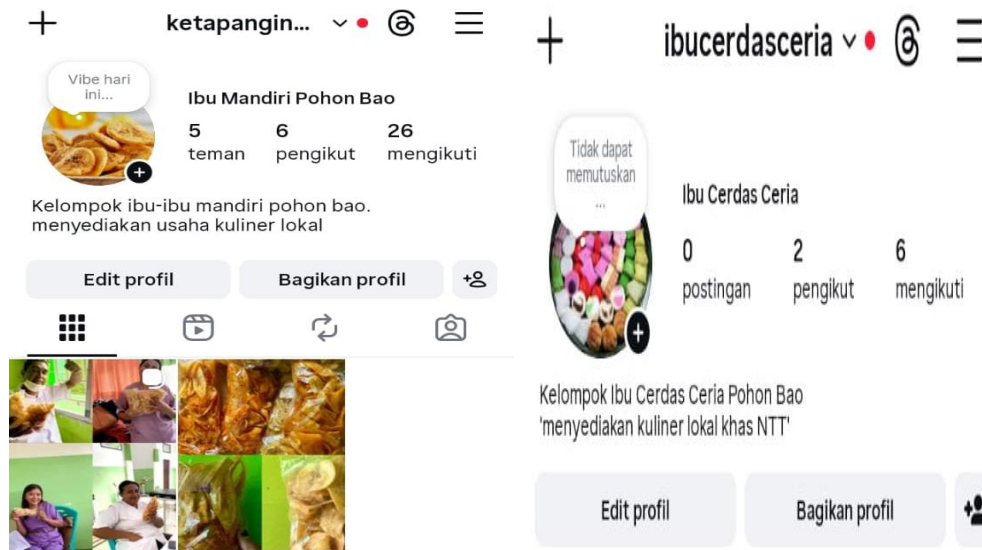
+ ketapangin... ⌄

Vibe hari ini...

Ibu Mandiri Pohon Bao

5 teman

6 pengikut

26 mengikuti

Kelompok ibu-ibu mandiri pohon bao. menyediakan usaha kuliner lokal

Edit profil

Bagikan profil

+ ibucerdasceria ⌄

Tidak dapat memutuskan ...

Ibu Cerdas Ceria

0 postingan

2 pengikut

6 mengikuti

Kelompok Ibu Cerdas Ceria Pohon Bao 'menyediakan kuliner lokal khas NTT'

Edit profil

Bagikan profil